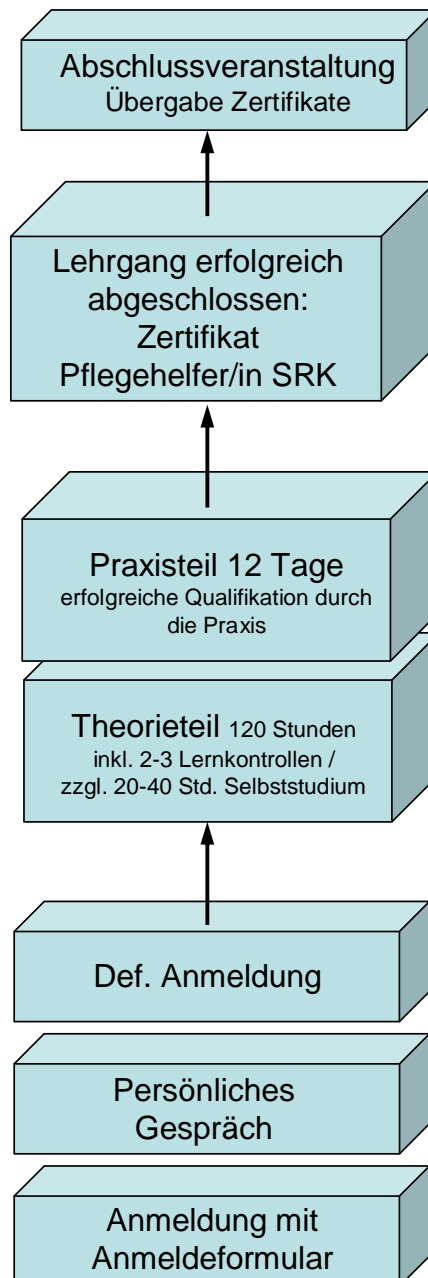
Abschlussveranstaltung
Übergabe Zertifikate

Lehrgang erfolgreich abgeschlossen: Zertifikat Pflegehelfer/in SRK

Praxisteil 12 Tage
erfolgreiche Qualifikation durch die Praxis

Theorieteil 120 Stunden inkl. 2-3 Lernkontrollen / zzgl. 20-40 Std. Selbststudium

Def. Anmeldung

Persönliches Gespräch

Anmeldung mit Anmeldeformular